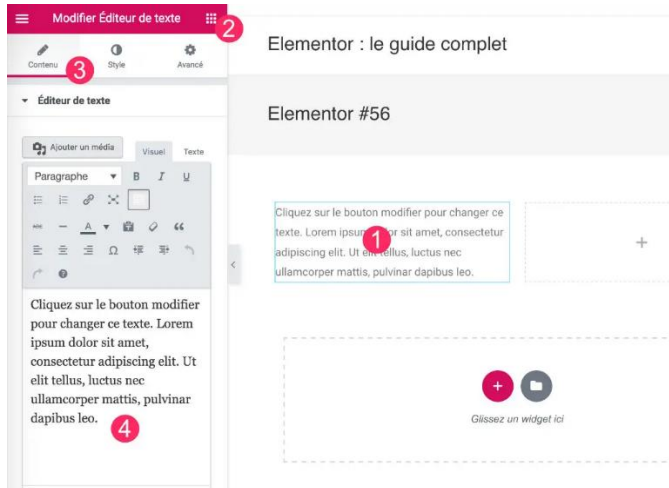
Modifier Éditeur de texte
2
Contenu
Style
Avancé
3
Éditeur de texte
Ajouter un média
Visuel
Texte
Paragraphe
B
I
U
Cliquez sur le bouton modifier pour changer ce texte. Lorem ipsum dolor sit amet, consectetur adipiscing elit. Ut elit tellus, luctus nec ullamcorper mattis, pulvinar dapibus leo.
4
Elementor : le guide complet
Elementor #56
Cliquez sur le bouton modifier pour changer ce texte. Lorem ipsum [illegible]or sit amet, consectetur adipiscing elit. Ut el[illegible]tellus, luctus nec ullamcorper mattis, pulvinar dapibus leo.
1
+
Glissez un widget ici